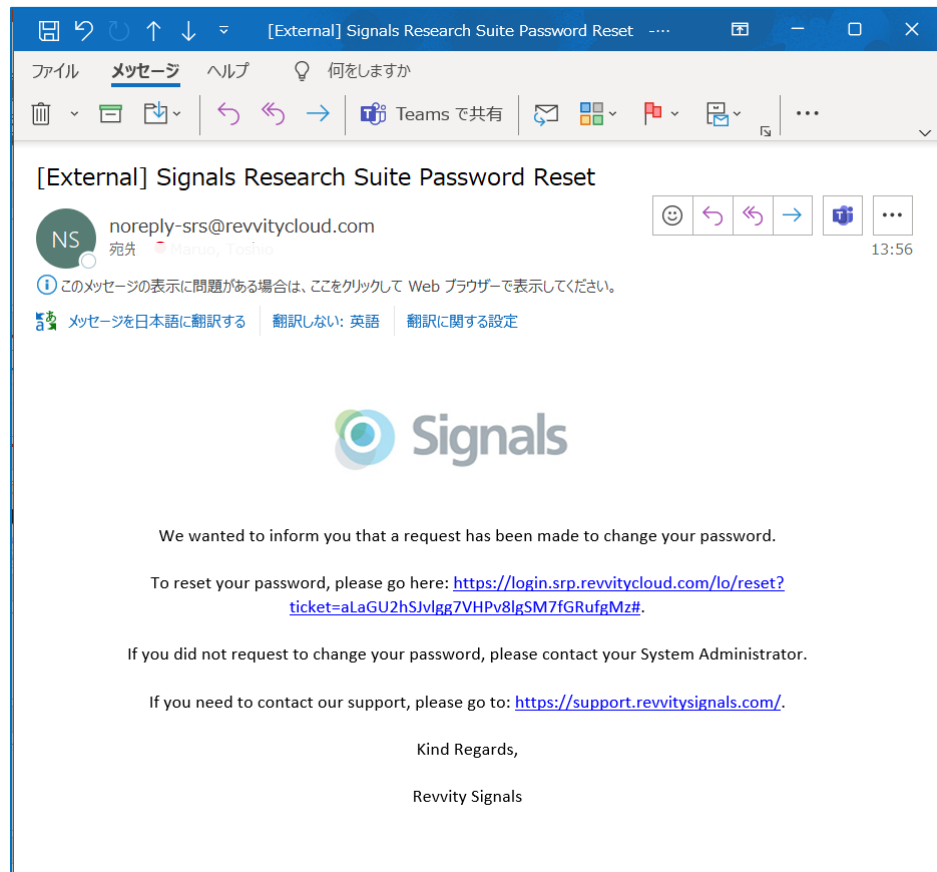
[External] Signals Research Suite Password Reset ····

ファイル メッセージ ヘルプ 何をしますか

Teams で共有

[External] Signals Research Suite Password Reset

NS
noreply-srs@revvitycloud.com
宛先 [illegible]

13:56

このメッセージの表示に問題がある場合は、ここをクリックして Web ブラウザーで表示してください。

メッセージを日本語に翻訳する 翻訳しない: 英語 翻訳に関する設定

Signals

We wanted to inform you that a request has been made to change your password.

To reset your password, please go here: https://login.srp.revvitycloud.com/lo/reset?ticket=aLaGU2hSJvlgg7VHPv8lgSM7fGRufgMz#.

If you did not request to change your password, please contact your System Administrator.

If you need to contact our support, please go to: https://support.revvitysignals.com/.

Kind Regards,

Revvity Signals